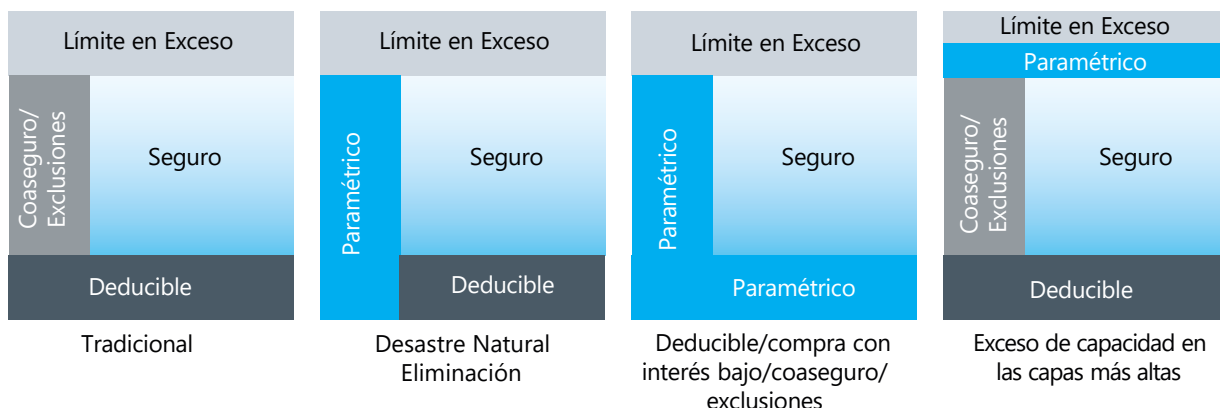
Límite en Exceso

Coaseguro/ Exclusiones

Seguro

Deducible

Tradicional

Límite en Exceso

Paramétrico

Seguro

Deducible

Desastre Natural Eliminación

Límite en Exceso

Paramétrico

Seguro

Paramétrico

Deducible/compra con interés bajo/coaseguro/ exclusiones

Límite en Exceso

Paramétrico

Coaseguro/ Exclusiones

Seguro

Deducible

Exceso de capacidad en las capas más altas